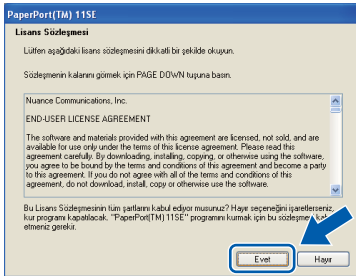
PaperPort(TM) 11SE

Lisans Sözleşmesi

Lütfen aşağıdaki lisans sözleşmesini dikkatli bir şekilde okuyun.

Sözleşmenin kalanını görmek için PAGE DOWN tuşuna basın.

Nuance Communications, Inc.

END-USER LICENSE AGREEMENT

The software and materials provided with this agreement are licensed, not sold, and are available for use only under the terms of this license agreement. Please read this agreement carefully. By downloading, installing, copying, or otherwise using the software, you agree to be bound by the terms and conditions of this agreement and become a party to this agreement. If you do not agree with all of the terms and conditions of this agreement, do not download, install, copy or otherwise use the software.

Bu Lisans Sözleşmesinin tüm şartlarını kabul ediyor musunuz? Hayır seçeneğini işaretlerseniz, kur programı kapatılacak. "PaperPort(TM) 11SE" programını kurmak için bu sözleşme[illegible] etmeniz gerekir.

Evet

Hayır